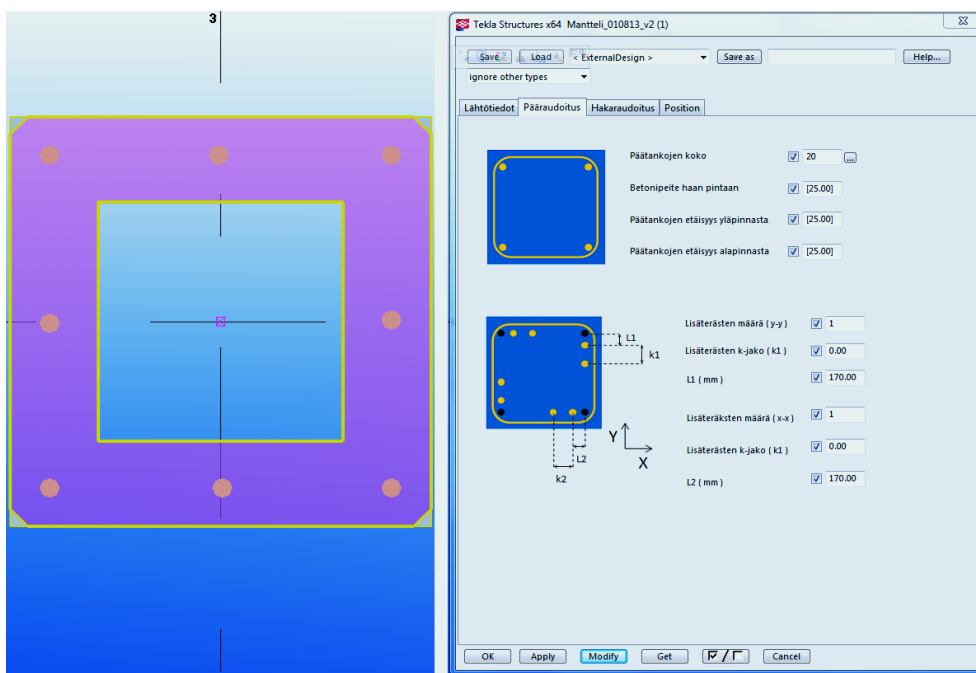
3

Tekla Structures x64 Mantteli_010813_v2 (1)

Save Load < ExternalDesign > Save as Help...

ignore other types

Lähtötiedot Pääraudoitus Hakaraudoitus Position

Päätankojen koko 20 ...

Betonipeite haan pintaan [25.00]

Päätankojen etäisyys yläpinnasta [25.00]

Päätankojen etäisyys alapinnasta [25.00]

L1

k1

L2

k2

Y

X

Lisäterästen määrä ( y-y ) 1

Lisäterästen k-jako ( k1 ) 0.00

L1 ( mm ) 170.00

Lisäteräksten määrä ( x-x ) 1

Lisäterästen k-jako ( k1 ) 0.00

L2 ( mm ) 170.00

OK Apply Modify Get ☑ / ☐ Cancel